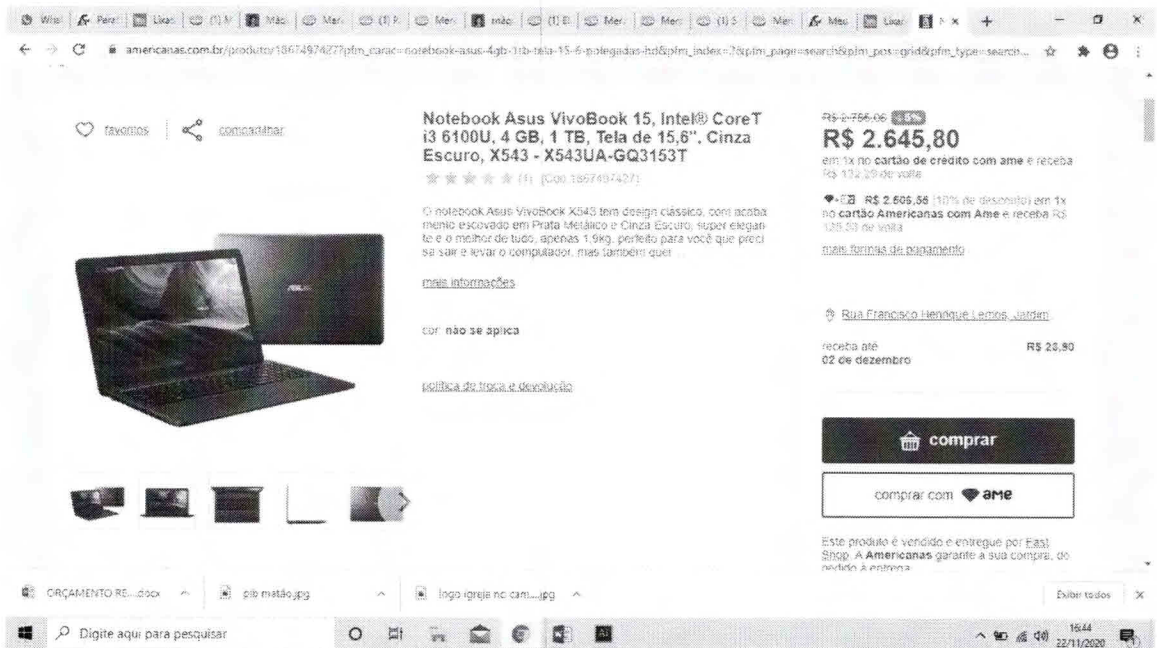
americanas.com.br/produto/1867497427?pfm_carac=notebook-asus-4gb-1tb-tela-15-6-polegadas-hd&pfm_index=2&pfm_page=search&pfm_pos=grid&pfm_type=search...

favoritos | compartilhar

Notebook Asus VivoBook 15, Intel® CoreT i3 6100U, 4 GB, 1 TB, Tela de 15,6", Cinza Escuro, X543 - X543UA-GQ3153T

(1) (Cód. 1867497427)

O notebook Asus VivoBook X543 tem design clássico, com acabamento escovado em Prata Metálico e Cinza Escuro, super elegante e o melhor de tudo, apenas 1,9kg, perfeito para você que precisa sair e levar o computador, mas também quer ...

mais informações

cor: não se aplica

política de troca e devolução

R$ 2.785,06 -5%

R$ 2.645,80

em 1x no cartão de crédito com ame e receba R$ 132,29 de volta

R$ 2.605,56 (10% de desconto) em 1x no cartão Americanas com Ame e receba R$ 130,28 de volta

mais formas de pagamento

Rua Francisco Henrique Lemos, Jardim

receba até 02 de dezembro R$ 28,90

comprar

comprar com ame

Este produto é vendido e entregue por Fast Shop. A Americanas garante a sua compra, do pedido à entrega.

ORÇAMENTO RE....docx

pib matão.jpg

logo igreja no cam....jpg

Exibir todos

Digite aqui para pesquisar

16:44
22/11/2020